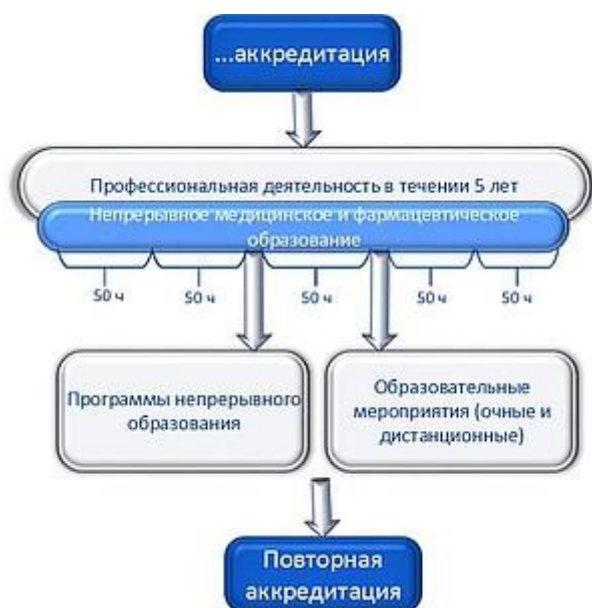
...аккредитация

Профессиональная деятельность в течении 5 лет

Непрерывное медицинское и фармацевтическое образование

50 ч

50 ч

50 ч

50 ч

50 ч

Программы непрерывного образования

Образовательные мероприятия (очные и дистанционные)

Повторная аккредитация